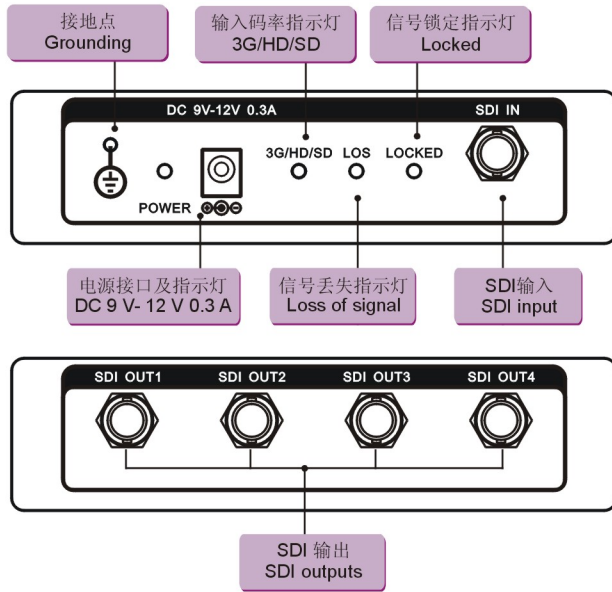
接地点
Grounding

输入码率指示灯
3G/HD/SD

信号锁定指示灯
Locked

DC 9V-12V 0.3A

SDI IN

3G/HD/SD LOS LOCKED

POWER

电源接口及指示灯
DC 9 V- 12 V 0.3 A

信号丢失指示灯
Loss of signal

SDI输入
SDI input

SDI OUT1 SDI OUT2 SDI OUT3 SDI OUT4

SDI 输出
SDI outputs